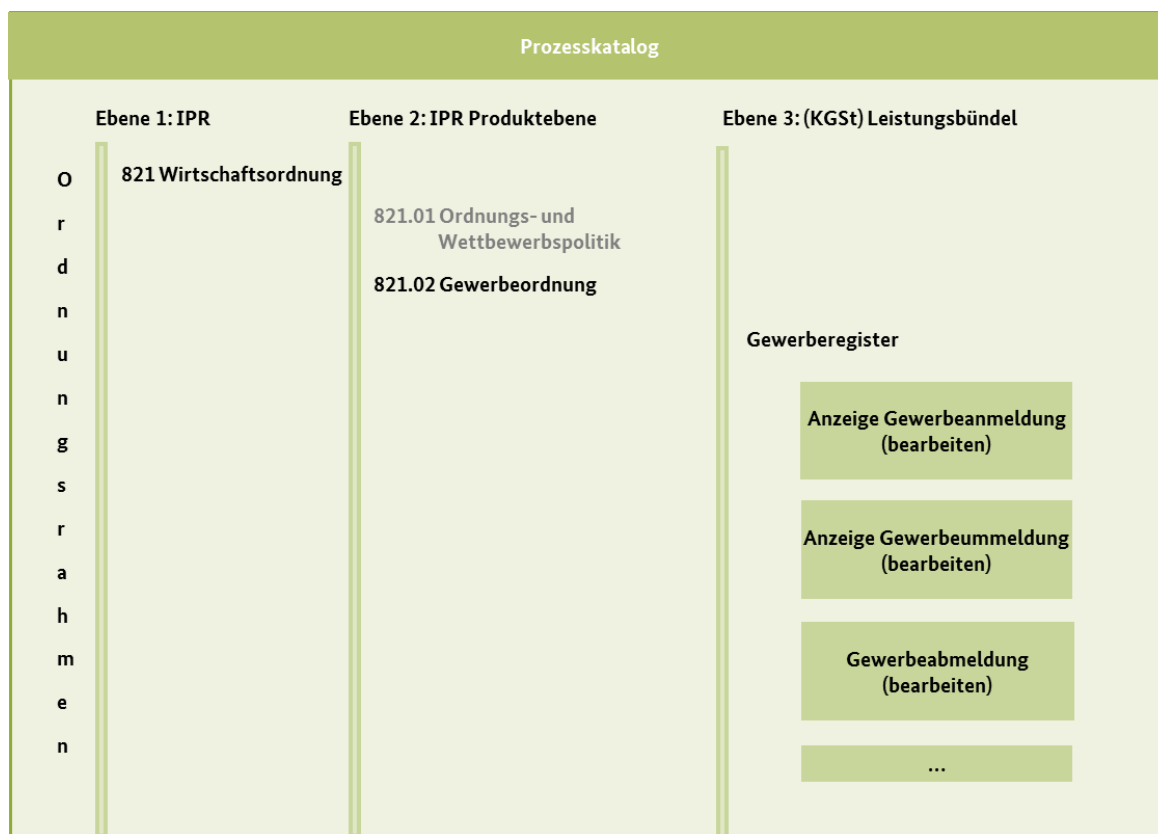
Prozesskatalog

Ordnungsrahmen

Ebene 1: IPR

821 Wirtschaftsordnung

Ebene 2: IPR Produktebene

821.01 Ordnungs- und Wettbewerbspolitik

821.02 Gewerbeordnung

Ebene 3: (KGSt) Leistungsbündel

Gewerberegister

Anzeige Gewerbeanmeldung (bearbeiten)

Anzeige Gewerbeummeldung (bearbeiten)

Gewerbeabmeldung (bearbeiten)

...